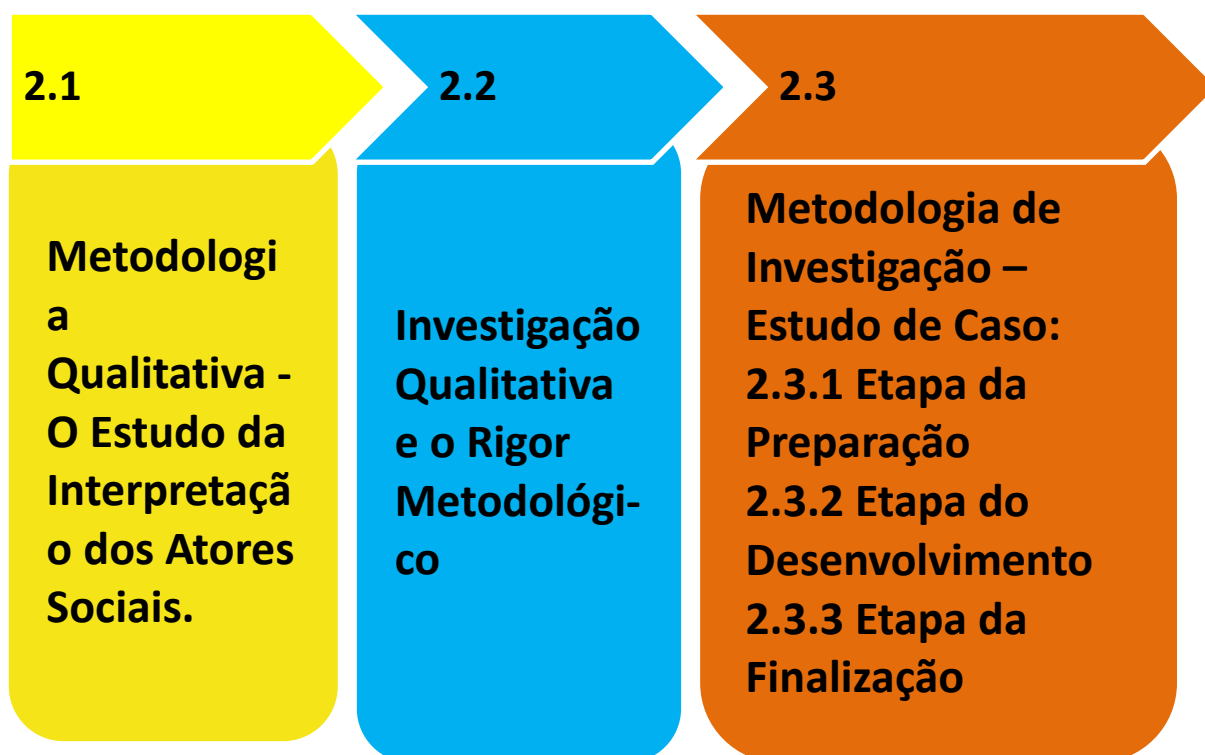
2.1

Metodologia Qualitativa - O Estudo da Interpretação dos Atores Sociais.

2.2

Investigação Qualitativa e o Rigor Metodológico

2.3

Metodologia de Investigação – Estudo de Caso:
2.3.1 Etapa da Preparação
2.3.2 Etapa do Desenvolvimento
2.3.3 Etapa da Finalização